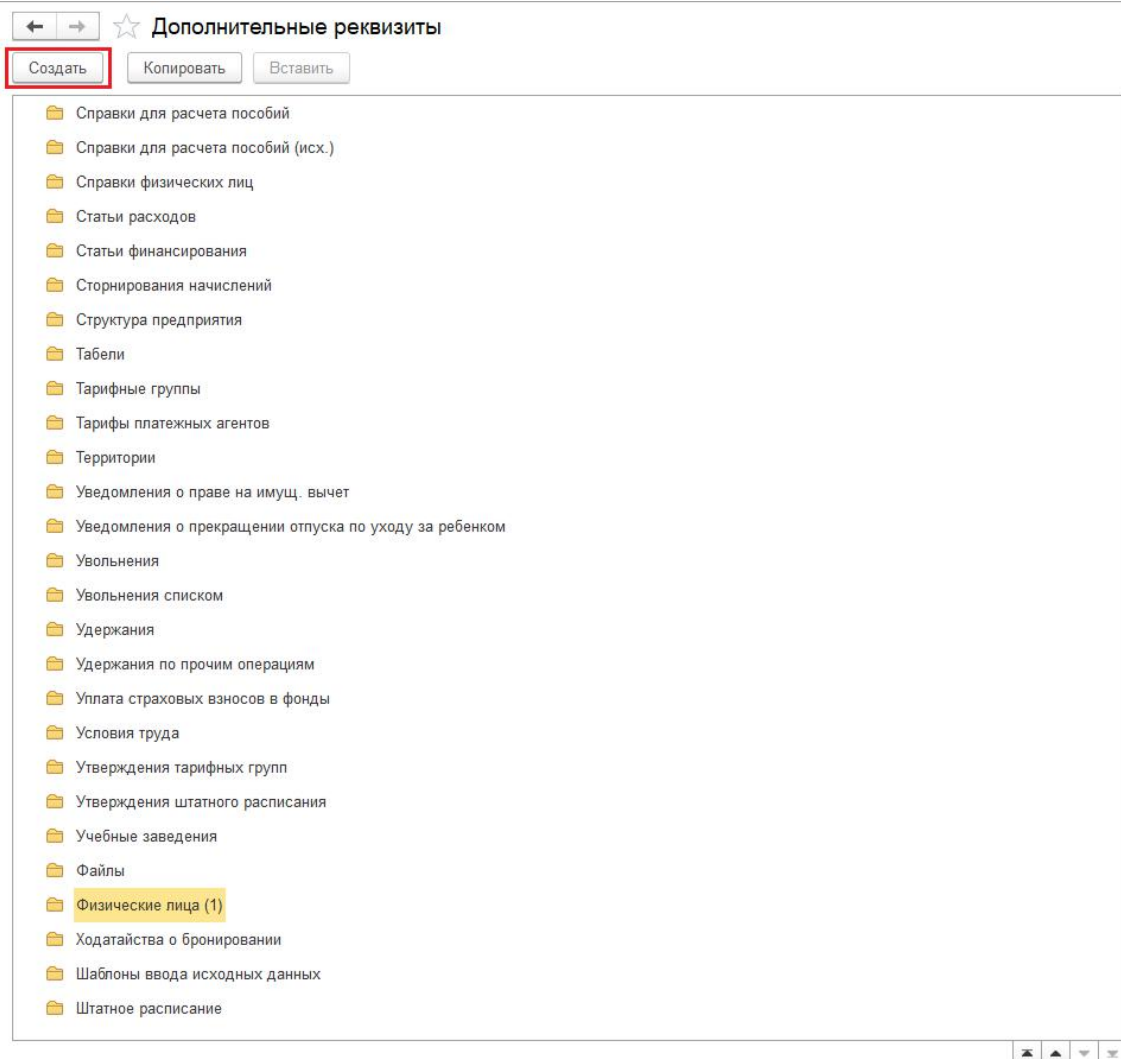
Дополнительные реквизиты

Создать
Копировать
Вставить

Справки для расчета пособий
Справки для расчета пособий (исх.)
Справки физических лиц
Статьи расходов
Статьи финансирования
Сторнирования начислений
Структура предприятия
Табели
Тарифные группы
Тарифы платежных агентов
Территории
Уведомления о праве на имущ. вычет
Уведомления о прекращении отпуска по уходу за ребенком
Увольнения
Увольнения списком
Удержания
Удержания по прочим операциям
Уплата страховых взносов в фонды
Условия труда
Утверждения тарифных групп
Утверждения штатного расписания
Учебные заведения
Файлы
Физические лица (1)
Ходатайства о бронировании
Шаблоны ввода исходных данных
Штатное расписание